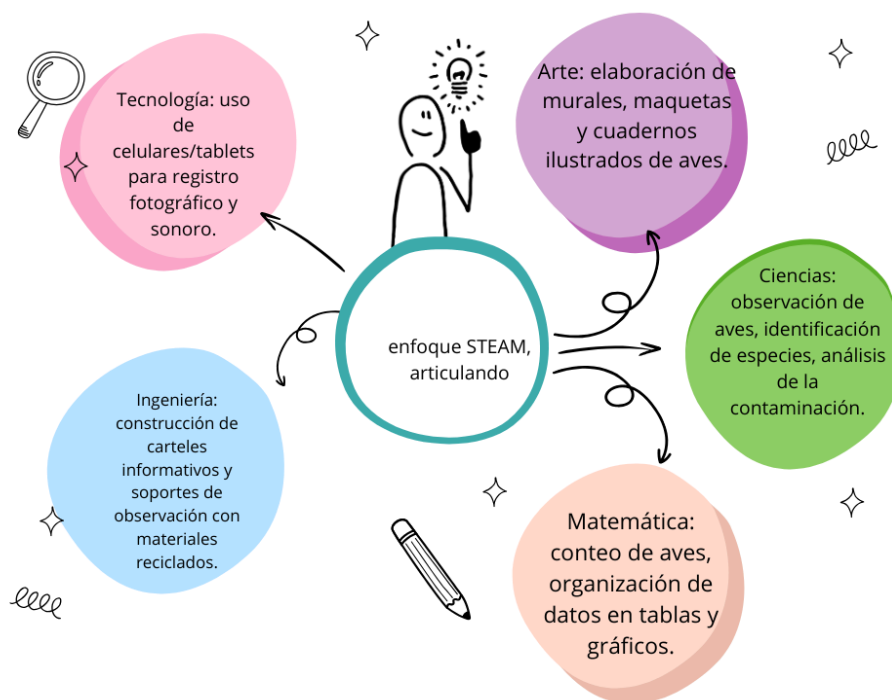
enfoque STEAM, articulando

Tecnología: uso de celulares/tablets para registro fotográfico y sonoro.

Arte: elaboración de murales, maquetas y cuadernos ilustrados de aves.

Ciencias: observación de aves, identificación de especies, análisis de la contaminación.

Matemática: conteo de aves, organización de datos en tablas y gráficos.

Ingeniería: construcción de carteles informativos y soportes de observación con materiales reciclados.